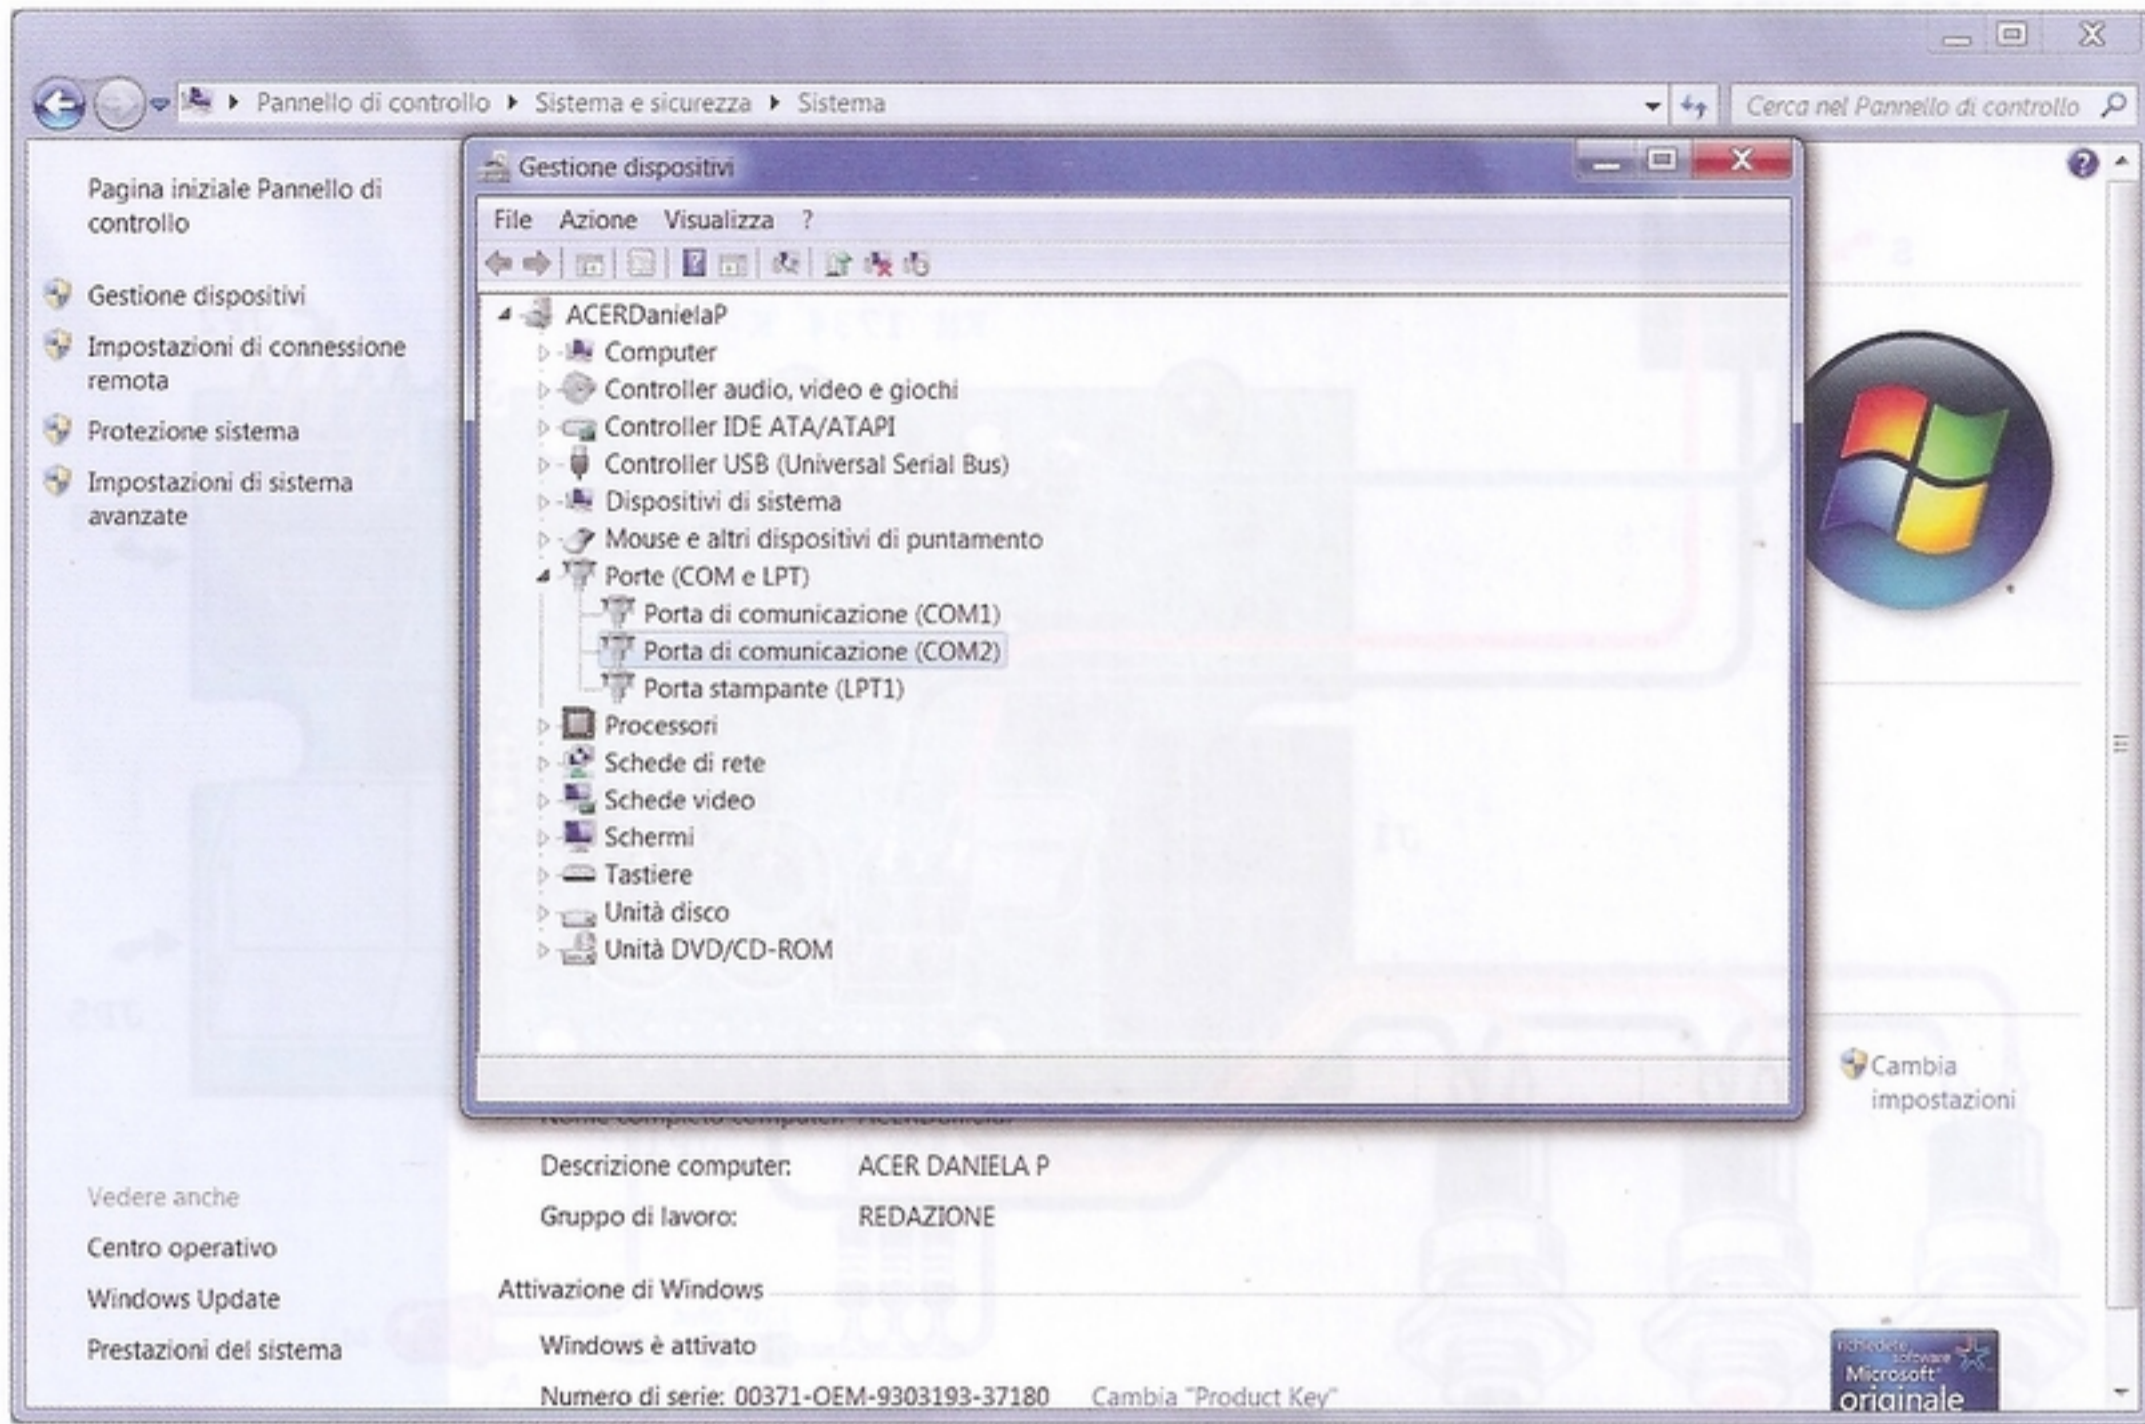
Pannello di controllo ▸ Sistema e sicurezza ▸ Sistema

Cerca nel Pannello di controllo

Pagina iniziale Pannello di controllo

Gestione dispositivi

Impostazioni di connessione remota

Protezione sistema

Impostazioni di sistema avanzate

Gestione dispositivi

File Azione Visualizza ?

ACERDanielaP
Computer
Controller audio, video e giochi
Controller IDE ATA/ATAPI
Controller USB (Universal Serial Bus)
Dispositivi di sistema
Mouse e altri dispositivi di puntamento
Porte (COM e LPT)
Porta di comunicazione (COM1)
Porta di comunicazione (COM2)
Porta stampante (LPT1)
Processori
Schede di rete
Schede video
Schermi
Tastiere
Unità disco
Unità DVD/CD-ROM

Cambia impostazioni

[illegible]

Descrizione computer: ACER DANIELA P

Gruppo di lavoro: REDAZIONE

Vedere anche

Centro operativo

Windows Update

Prestazioni del sistema

Attivazione di Windows

Windows è attivato

Numero di serie: 00371-OEM-9303193-37180 Cambia "Product Key"

richiede software Microsoft originale